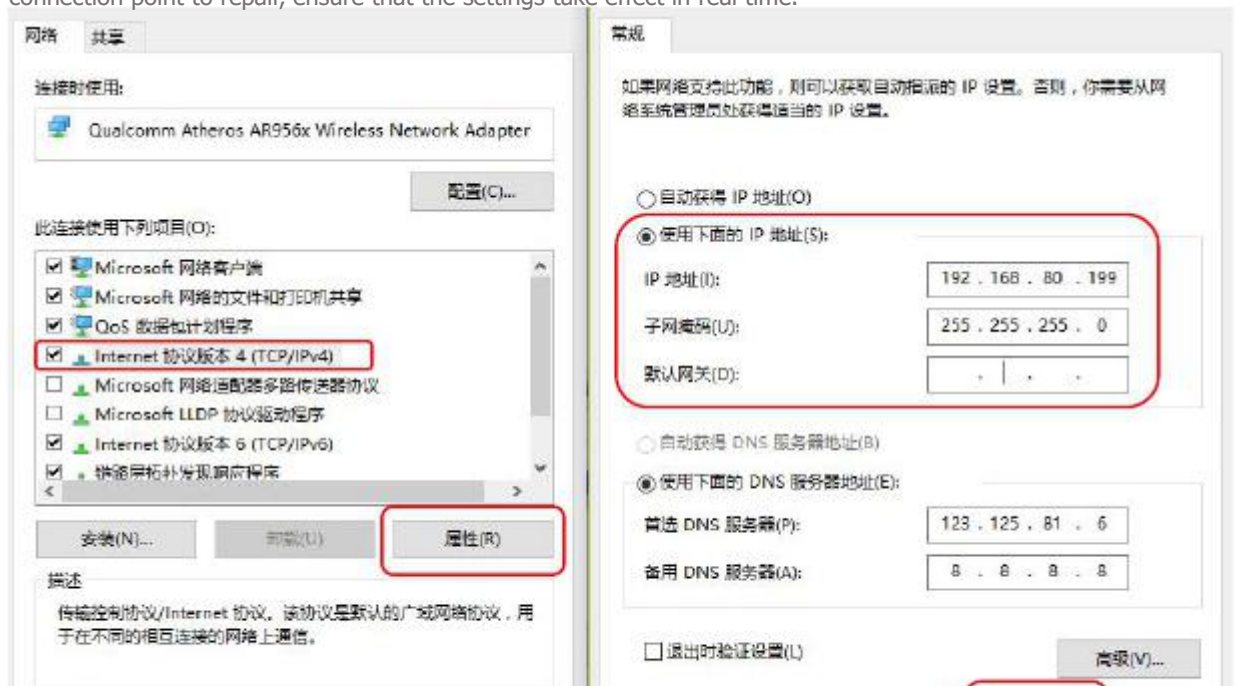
connection point to repair, ensure that the settings take effect in real time.

网络 共享

连接时使用:

Qualcomm Atheros AR956x Wireless Network Adapter

配置(C)...

此连接使用下列项目(O):

☑ Microsoft 网络客户端
☑ Microsoft 网络的文件和打印机共享
☑ QoS 数据包计划程序
☑ Internet 协议版本 4 (TCP/IPv4)
☐ Microsoft 网络适配器多路传送器协议
☐ Microsoft LLDP 协议驱动程序
☑ Internet 协议版本 6 (TCP/IPv6)
☑ 链路层拓扑发现响应程序

安装(N)... 卸载(U) 属性(R)

描述

传输控制协议/Internet 协议。该协议是默认的广域网络协议，用于在不同的相互连接的网络上通信。

常规

如果网络支持此功能，则可以获取自动指派的 IP 设置。否则，你需要从网络系统管理员处获得适当的 IP 设置。

○ 自动获得 IP 地址(O)
◉ 使用下面的 IP 地址(S):

| | |
|---|---|
| IP 地址(I): | 192 . 168 . 80 . 199 |
| 子网掩码(U): | 255 . 255 . 255 . 0 |
| 默认网关(D): | . . . |

○ 自动获得 DNS 服务器地址(B)
◉ 使用下面的 DNS 服务器地址(E):

| | |
|---|---|
| 首选 DNS 服务器(P): | 123 . 125 . 81 . 6 |
| 备用 DNS 服务器(A): | 8 . 8 . 8 . 8 |

☐ 退出时验证设置(L)

高级(V)...